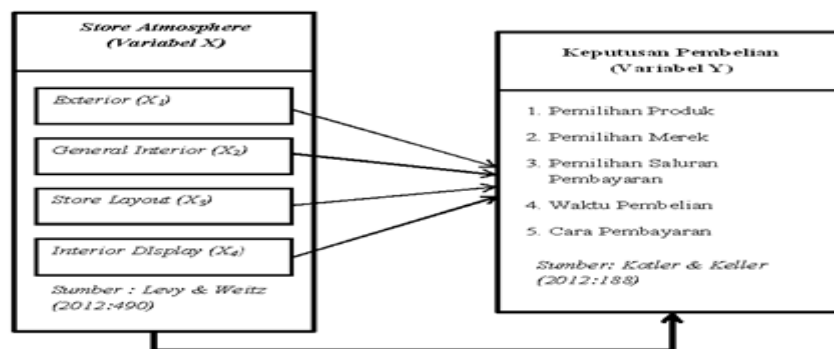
Store Atmosphere (Variabel X)

Exterior ($X_1$)

General Interior ($X_2$)

Store Layout ($X_3$)

Interior Display ($X_4$)

Sumber : Levy & Weitz (2012:490)

Keputusan Pembelian (Variabel Y)

1. Pemilihan Produk
2. Pemilihan Merek
3. Pemilihan Saluran Pembayaran
4. Waktu Pembelian
5. Cara Pembayaran

Sumber: Kotler & Keller (2012:188)